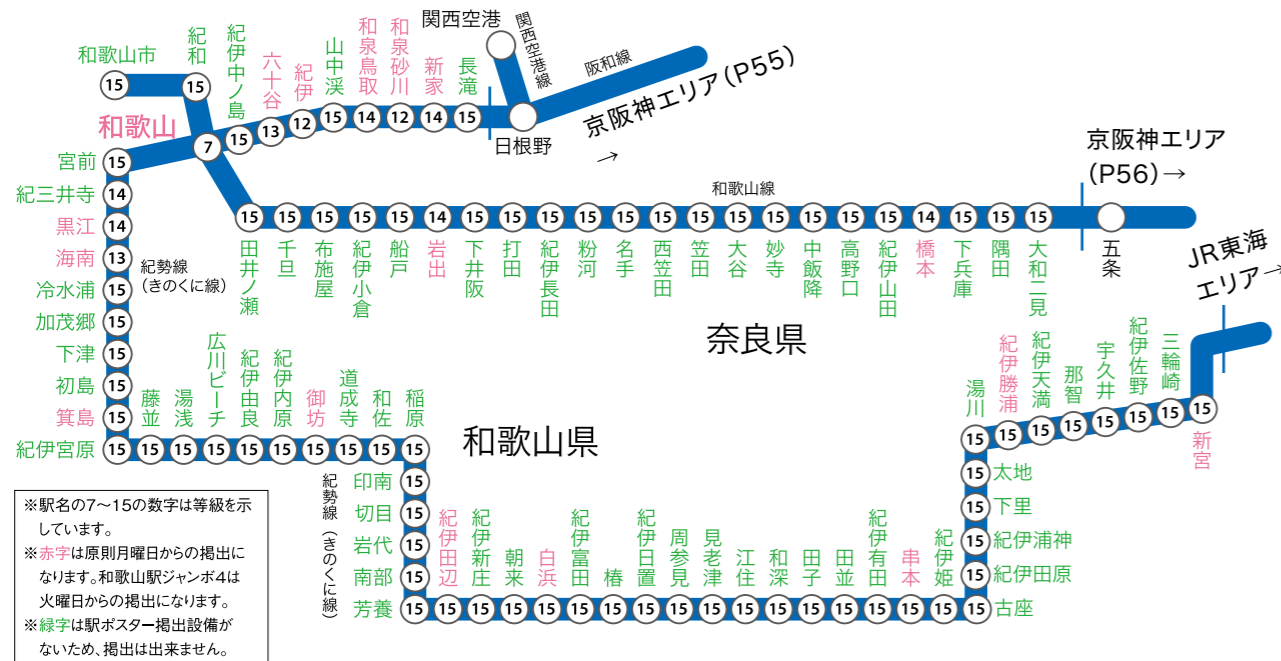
和歌山市 15
紀和 15
和歌山 7
紀伊中ノ島 15
六十谷 13
紀伊 12
山中渓 15
和泉鳥取 14
和泉砂川 12
新家 14
長滝 15
関西空港
関西空港線
日根野
阪和線
京阪神エリア(P55) →

宮前 15
紀三井寺 14
黒江 14
海南 13
冷水浦 15
加茂郷 15
下津 15
初島 15
箕島 15
紀伊宮原 15
紀勢線（きのくに線）

和歌山線
田井ノ瀬 15
千旦 15
布施屋 15
紀伊小倉 15
船戸 15
岩出 14
下井阪 15
打田 15
紀伊長田 15
粉河 15
名手 15
西笠田 15
笠田 15
大谷 15
妙寺 15
中飯降 15
高野口 15
紀伊山田 15
橋本 14
下兵庫 15
隅田 15
大和二見 15
五条
京阪神エリア(P56)→

奈良県

JR東海エリア→

藤並 15
湯浅 15
広川ビーチ 15
紀伊由良 15
紀伊内原 15
御坊 15
道成寺 15
和佐 15
稲原 15

和歌山県

紀勢線（きのくに線）
印南 15
切目 15
岩代 15
南部 15
芳養 15
紀伊田辺 15
紀伊新庄 15
朝来 15
白浜 15
紀伊富田 15
椿 15
紀伊日置 15
周参見 15
見老津 15
江住 15
和深 15
田子 15
田並 15
紀伊有田 15
串本 15
紀伊姫 15
古座 15
紀伊田原 15
紀伊浦神 15
下里 15
太地 15
湯川 15
紀伊勝浦 15
紀伊天満 15
那智 15
宇久井 15
紀伊佐野 15
三輪崎 15
新宮 15

※駅名の7～15の数字は等級を示しています。
※赤字は原則月曜日からの掲出になります。和歌山駅ジャンボ4は火曜日からの掲出になります。
※緑字は駅ポスター掲出設備がないため、掲出は出来ません。